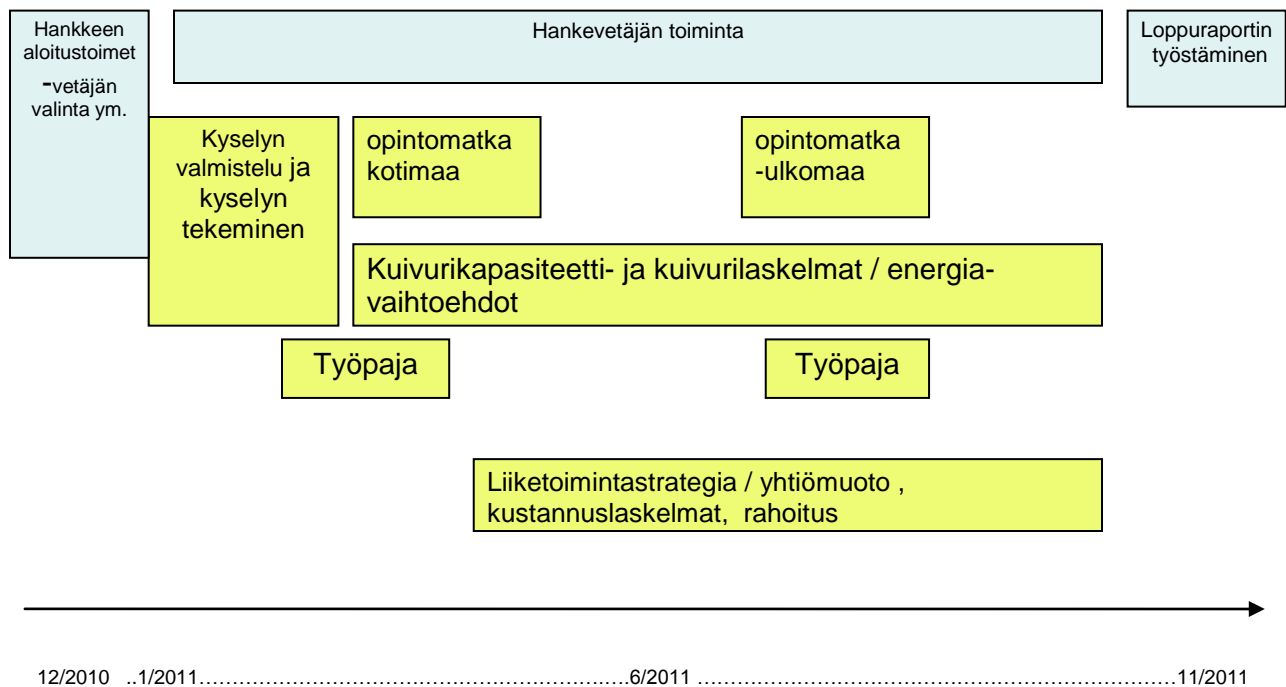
Hankkeen aloitustoimet -vetäjän valinta ym.

Hankevetäjän toiminta

Loppuraportin työstäminen

Kyselyn valmistelu ja kyselyn tekeminen

opintomatka kotimaa

opintomatka -ulkomaa

Kuivurikapasiteetti- ja kuivurilaskelmat / energiavaihtoehdot

Työpaja

Työpaja

Liiketoimintastrategia / yhtiömuoto , kustannuslaskelmat, rahoitus

12/2010 ..1/2011……………………………………………………6/2011 ……………………………………………………11/2011